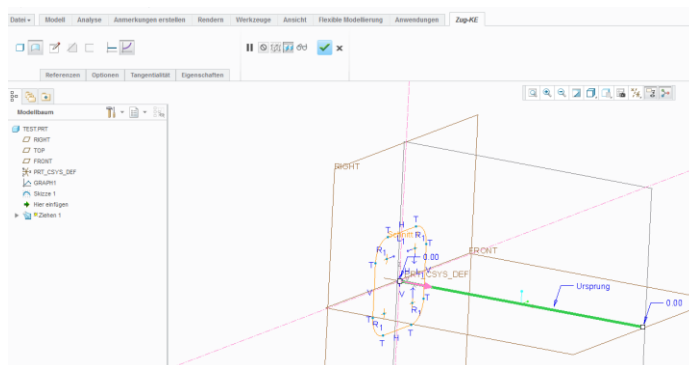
Datei ▾ Modell Analyse Anmerkungen erstellen Rendern Werkzeuge Ansicht Flexible Modellierung Anwendungen Zug-KE

Referenzen Optionen Tangentialität Eigenschaften

Modellbaum

TEST.PRT
RIGHT
TOP
FRONT
PRT_CSYS_DEF
GRAPH1
Skizze 1
Hier einfügen
Ziehen 1

RIGHT
FRONT
PRT_CSYS_DEF
H
T
R1
T
V
0.00
V
T
R1
T
H
Ursprung
0.00